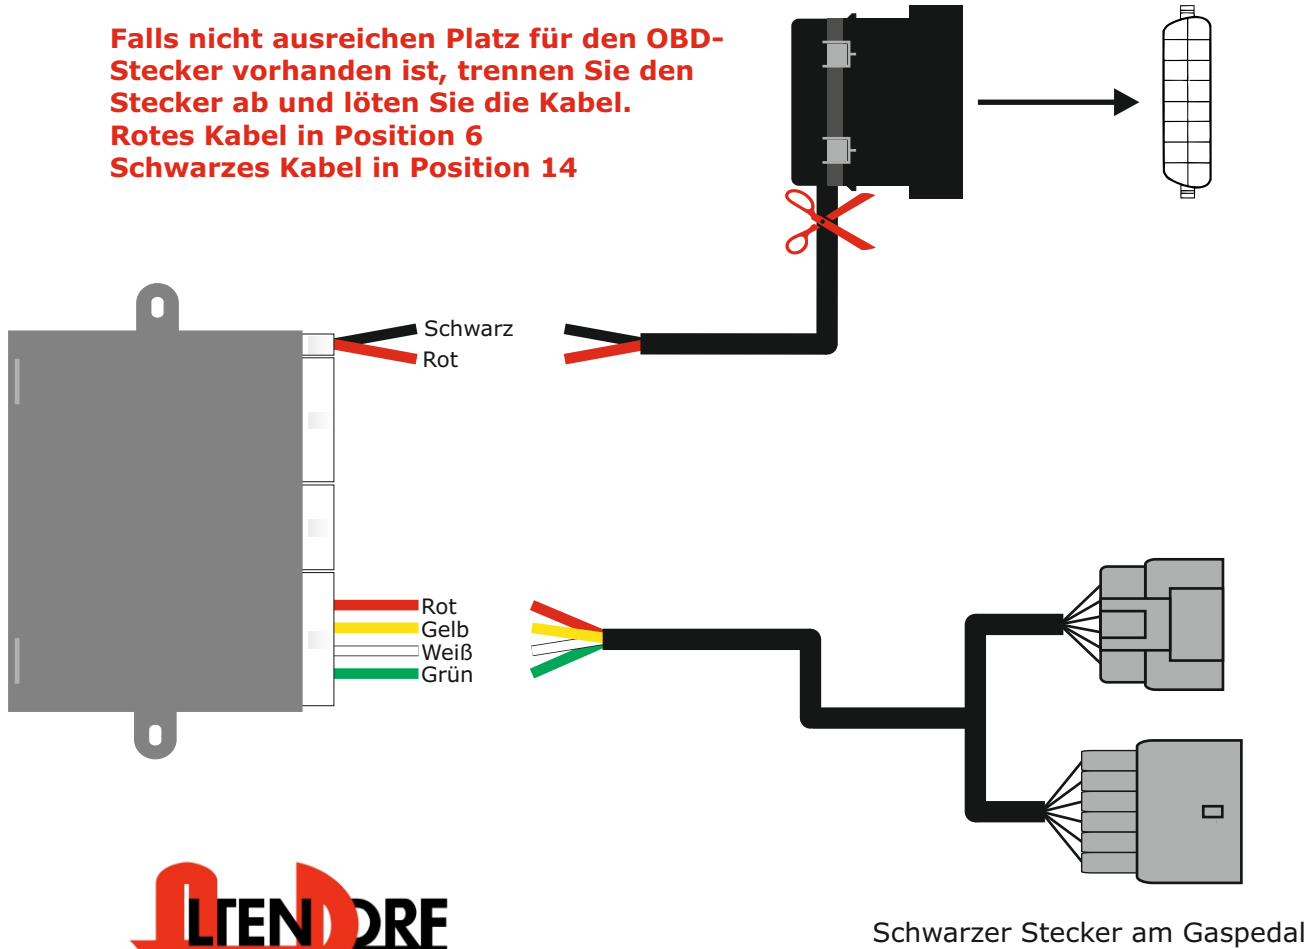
Falls nicht ausreichen Platz für den OBD-Stecker vorhanden ist, trennen Sie den Stecker ab und löten Sie die Kabel.
Rotes Kabel in Position 6
Schwarzes Kabel in Position 14

Schwarz
Rot

Rot
Gelb
Weiß
Grün

LTENDORF

Schwarzer Stecker am Gaspedal